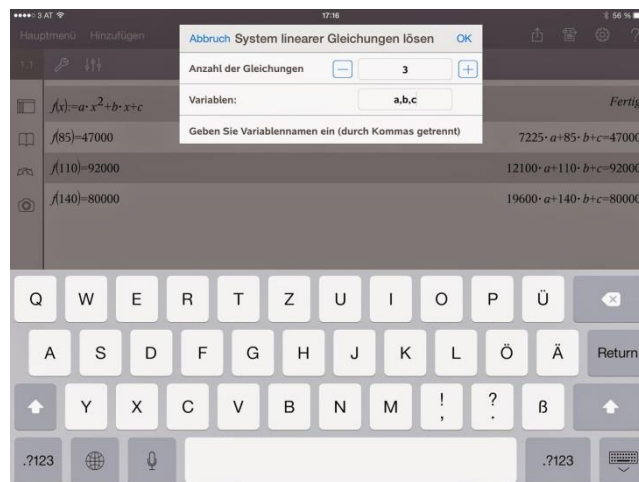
●●●●○ 3 AT 17:16 56 %

Hauptmenü Hinzufügen

1.1

Abbruch System linearer Gleichungen lösen OK

Anzahl der Gleichungen — 3 +

Variablen: a,b,c

Geben Sie Variablennamen ein (durch Kommas getrennt)

$f(x):=a\cdot x^2+b\cdot x+c$ Fertig

$f(85)=47000$ $7225\cdot a+85\cdot b+c=47000$

$f(110)=92000$ $12100\cdot a+110\cdot b+c=92000$

$f(140)=80000$ $19600\cdot a+140\cdot b+c=80000$

Q W E R T Z U I O P Ü

A S D F G H J K L Ö Ä Return

Y X C V B N M ! , ? . ß

.?123 .?123